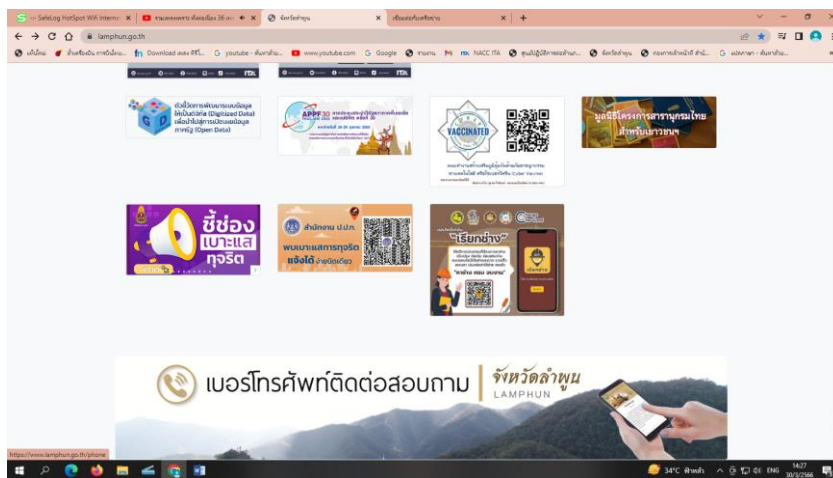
-- SafeLog HotSpot Wifi Interne × | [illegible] × | จังหวัดลำพูน × | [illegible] × | +

lamphun.go.th

youtube - ค้นหาด้วย... | www.youtube.com | Google | NACC ITA | จังหวัดลำพูน

ตัวชี้วัดการพัฒนาระบบข้อมูลให้เป็นดิจิทัล (Digitized Data) เพื่อนำไปสู่การเปิดเผยข้อมูลภาครัฐ (Open Data)

APPF 30

VACCINATED

มูลนิธิโครงการสารานุกรมไทยสำหรับเยาวชนฯ

ชี้ช่อง เบาะแส ทุจริต

สำนักงาน ป.ป.ท.
พบเบาะแสการทุจริต แจ้งได้ง่ายนิดเดียว

"เรียกช่าง"

เบอร์โทรศัพท์ติดต่อสอบถาม | จังหวัดลำพูน LAMPHUN

https://www.lamphun.go.th/phone

34°C ฝนตก ENG 14:27 30/3/2566